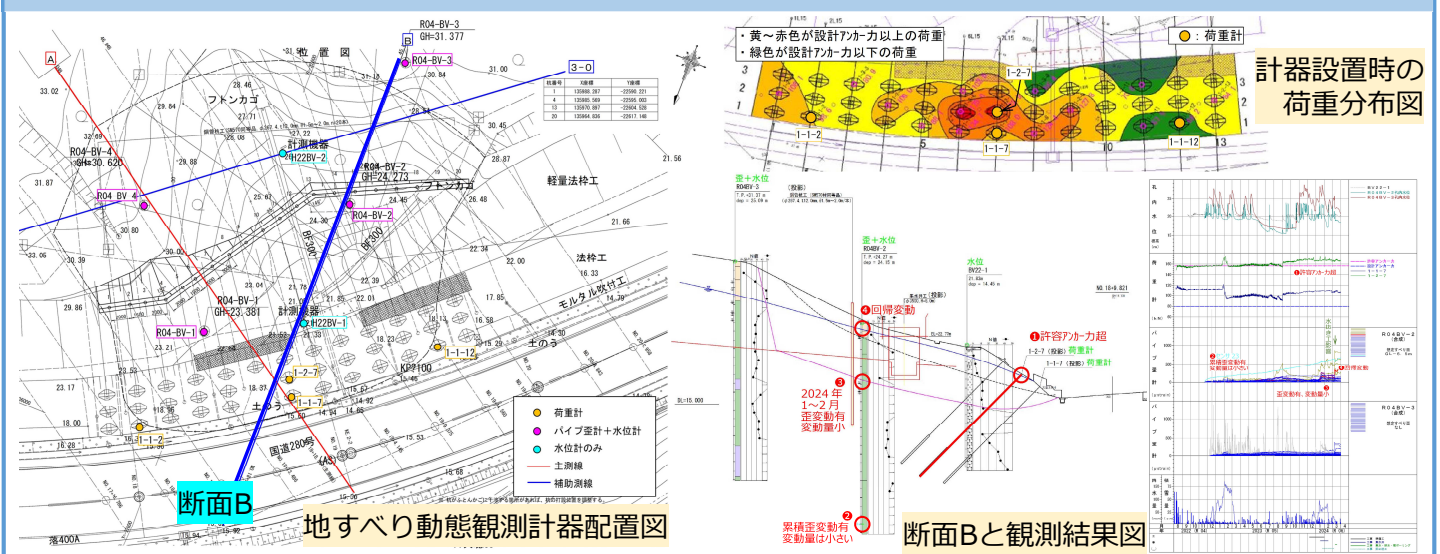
R04-BV-3
GH=31.377
B
A
位 置 図
R04-BV-3
3-0

| 枝番号 | X座標 | Y座標 |
|---|---|---|
| 1 | 135988.287 | -22590.221 |
| 4 | 135999.569 | -22565.003 |
| 13 | 135970.897 | -22604.526 |
| 20 | 135964.836 | -22617.148 |

33.02
28.46
31.00
フトンカゴ
29.84
30.84
27.71
30.45
R04-BV-4
GH=30.620
計測機器
H22BV-2
28.87
29.88
31.87
R04-BV-2
GH=24.273
フトンカゴ
21.56
軽量法枠工
R04 BV 4
26.48
R04-BV-2
30.80
法枠工
33.06
30.39
22.34
22.00
16.33
R04-BV-1
GH=23.381
計測機器
モルタル吹付工
29.86
17.85
H22BV-1
R04-BV-1
1-1-12
23.21
土のう
KP?100
1-2-7
1-1-7
土のう
23.17
1-2-2
18.00
16.28
国道280号
断面B
地すべり動態観測計器配置図
荷重計
パイプ歪計+水位計
水位計のみ
主測線
補助測線

・黄～赤色が設計ｱﾝｶｰ力以上の荷重
・緑色が設計ｱﾝｶｰ力以下の荷重
：荷重計
計器設置時の
荷重分布図
1-2-7
1-1-2
1-1-7
1-1-12

歪+水位
R04BV-3
歪+水位
R04BV-2
水位
BV22-1
❹回帰変動
❸
2024 年
1～2月
歪変動有
変動量小
❶許容ｱﾝｶｰ力超
1-2-7（投影）荷重計
1-1-7（投影）荷重計
❷
累積歪変動有
変動量は小さい
断面Bと観測結果図
❶許容ｱﾝｶｰ力超
❷
変動量は小さい
❹回帰変動
❸
歪変動有、変動量小
R04BV-2
R04BV-3